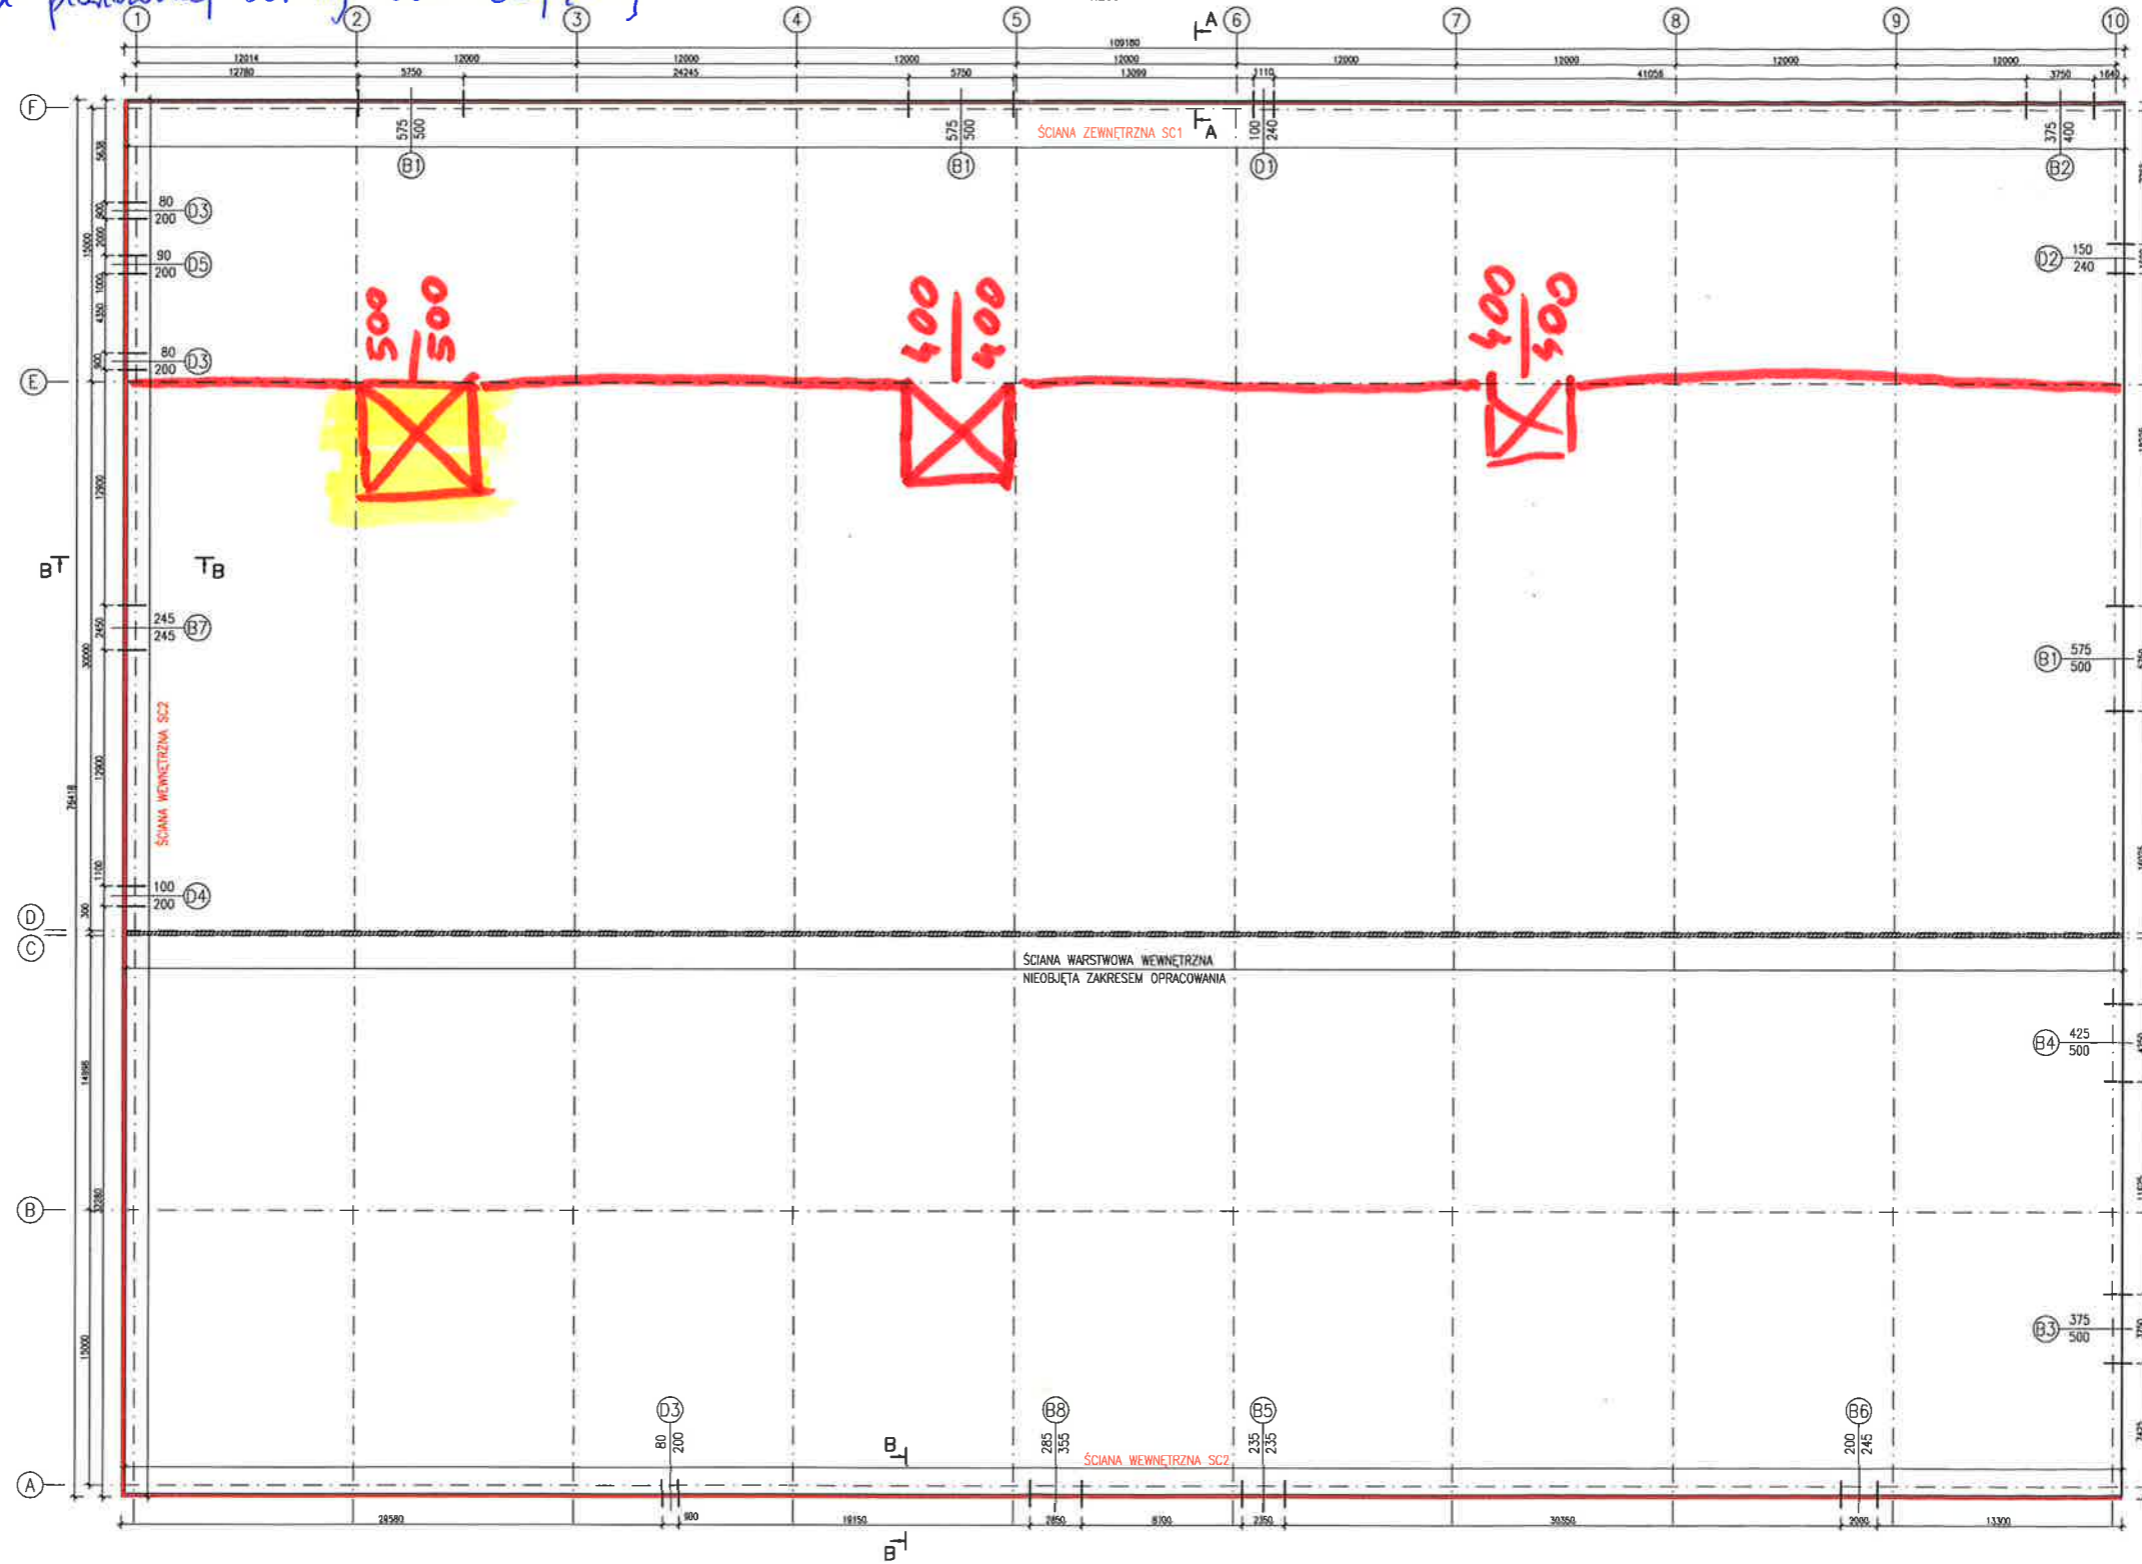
1 2 3 4 5 6 7 8 9 10

A A

109180

12014 12000 12000 12000 12000 12000 12000 12000 12000

12780 5750 24245 5750 13099 1110 41056 3750 1640

F

575
500
B1

575
500
B1

ŚCIANA ZEWNĘTRZNA SC1

A

100
240
D1

375
400
B2

80
200
D3

90
200
D5

150
240
D2

80
200
D3

E

500
500

400
400

400
400

B B

245
245
B7

575
500
B1

ŚCIANA WEWNĘTRZNA SC2

100
200
D4

D

C

ŚCIANA WARSTWOWA WEWNĘTRZNA
NIEOBJĘTA ZAKRESEM OPRACOWANIA

425
500
B4

B

375
500
B3

D3
80
200

B

B8
285
355

B5
235
235

ŚCIANA WEWNĘTRZNA SC2

B6
200
245

A

29580 900 19150 2850 8700 2350 30350 2000 13300

B